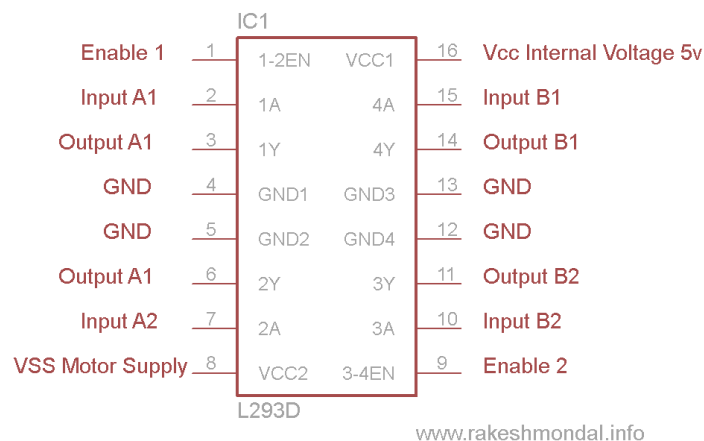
IC1

Enable 1 1 1-2EN VCC1 16 Vcc Internal Voltage 5v
Input A1 2 1A 4A 15 Input B1
Output A1 3 1Y 4Y 14 Output B1
GND 4 GND1 GND3 13 GND
GND 5 GND2 GND4 12 GND
Output A1 6 2Y 3Y 11 Output B2
Input A2 7 2A 3A 10 Input B2
VSS Motor Supply 8 VCC2 3-4EN 9 Enable 2

L293D

www.rakeshmondal.info